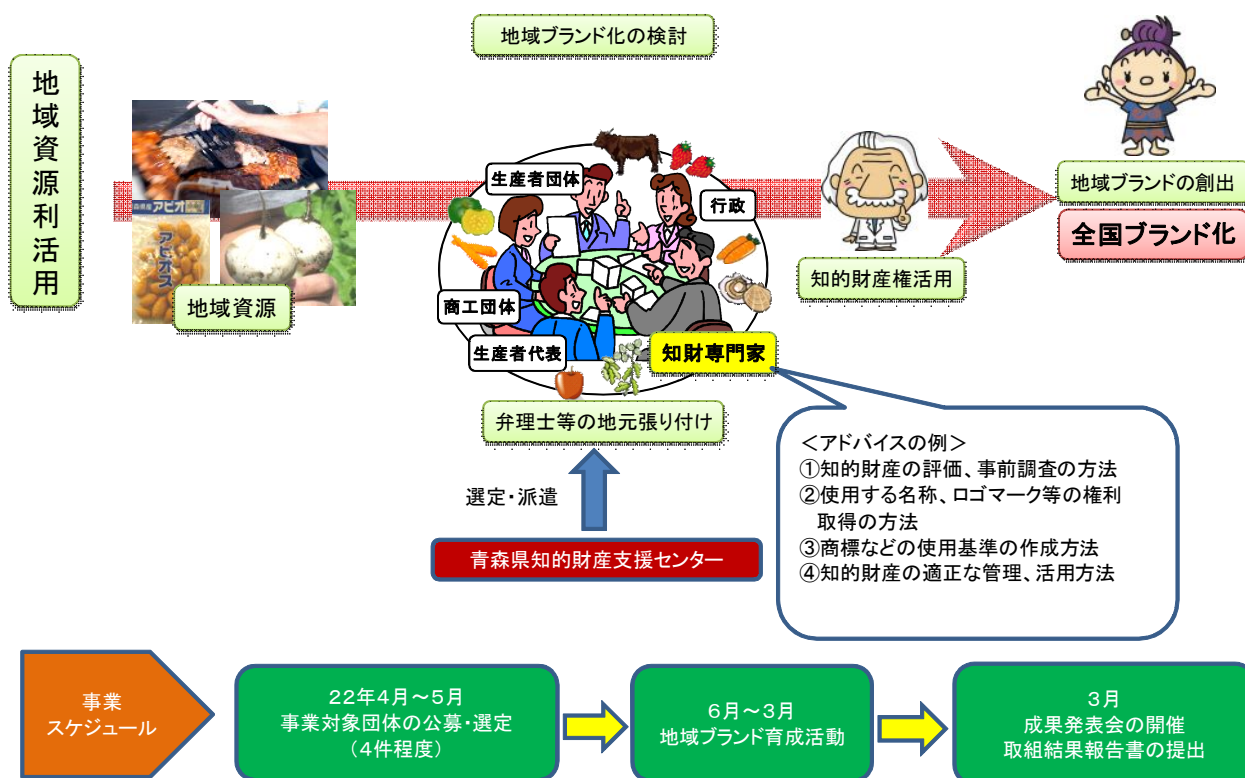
地域ブランド化の検討

地域資源利活用

地域資源

アピオス

生産者団体

行政

商工団体

生産者代表

知財専門家

知的財産権活用

地域ブランドの創出

全国ブランド化

弁理士等の地元張り付け

選定・派遣

青森県知的財産支援センター

＜アドバイスの例＞
①知的財産の評価、事前調査の方法
②使用する名称、ロゴマーク等の権利取得の方法
③商標などの使用基準の作成方法
④知的財産の適正な管理、活用方法

事業スケジュール

22年4月～5月
事業対象団体の公募・選定
（4件程度）

6月～3月
地域ブランド育成活動

3月
成果発表会の開催
取組結果報告書の提出